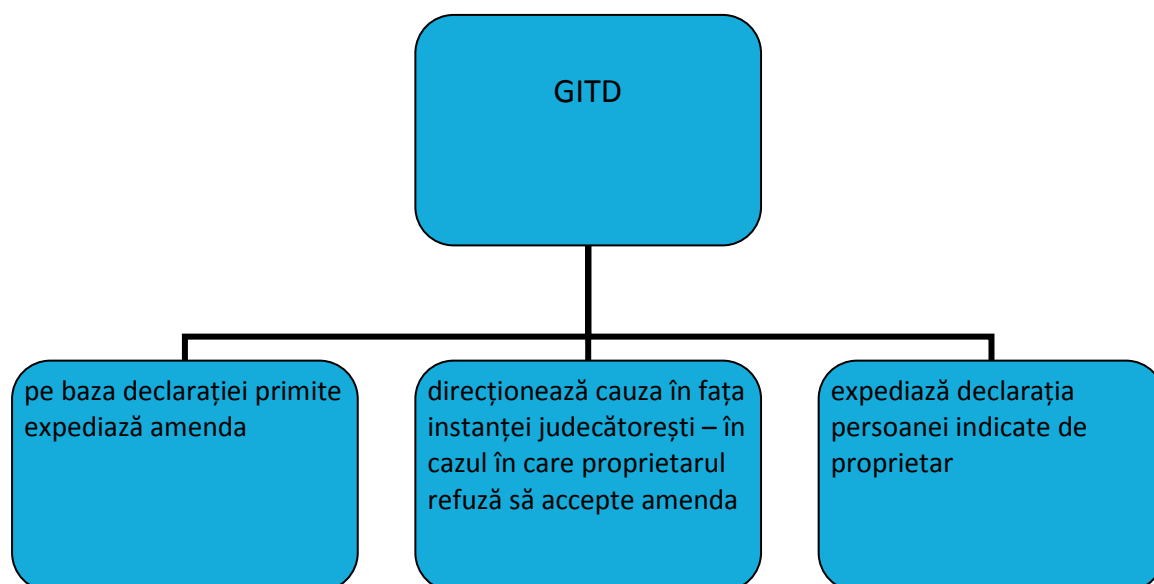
GITD

pe baza declarației primite expediază amenda

direcționează cauza în fața instanței judecătorești – în cazul în care proprietarul refuză să accepte amenda

expediază declarația persoanei indicate de proprietar